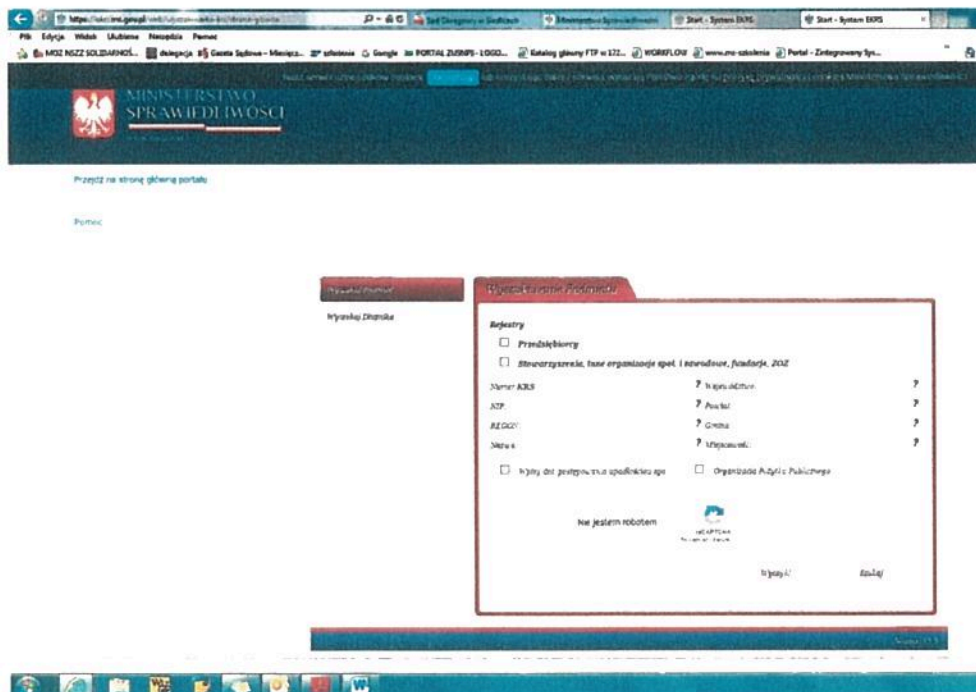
https://ekrs.ms.gov.pl/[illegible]

Sąd Okręgowy w Siedlcach

Ministerstwo Sprawiedliwości

Start - System EKRS

Start - System EKRS

Plik Edycja Widok Ulubione Narzędzia Pomoc

MOZ NSZZ SOLIDARNOŚ... delegacja Gazeta Sądowa - Miesięcz... szkolenie Google PORTAL ZUSNPS - LOGO... Katalog główny FTP w 172... WORKFLOW www.ms-szkolenia Portal - Zintegrowany Sys...

MINISTERSTWO SPRAWIEDLIWOŚCI

Przejdź na stronę główną portalu

Pomoc

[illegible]

Wyszukaj Dłużnika

Wyszukiwanie Podmiotu

Rejestry

Przedsiębiorcy

Stowarzyszenia, inne organizacje społ. i zawodowe, fundacje, ZOZ

Numer KRS

NIP

REGON

Nazwa

Województwo

Powiat

Gmina

Miejscowość

Wykaż dot. postępowania upadłościowego

Organizacja Pożytku Publicznego

Nie jestem robotem

reCAPTCHA

Wyszukaj

Szukaj